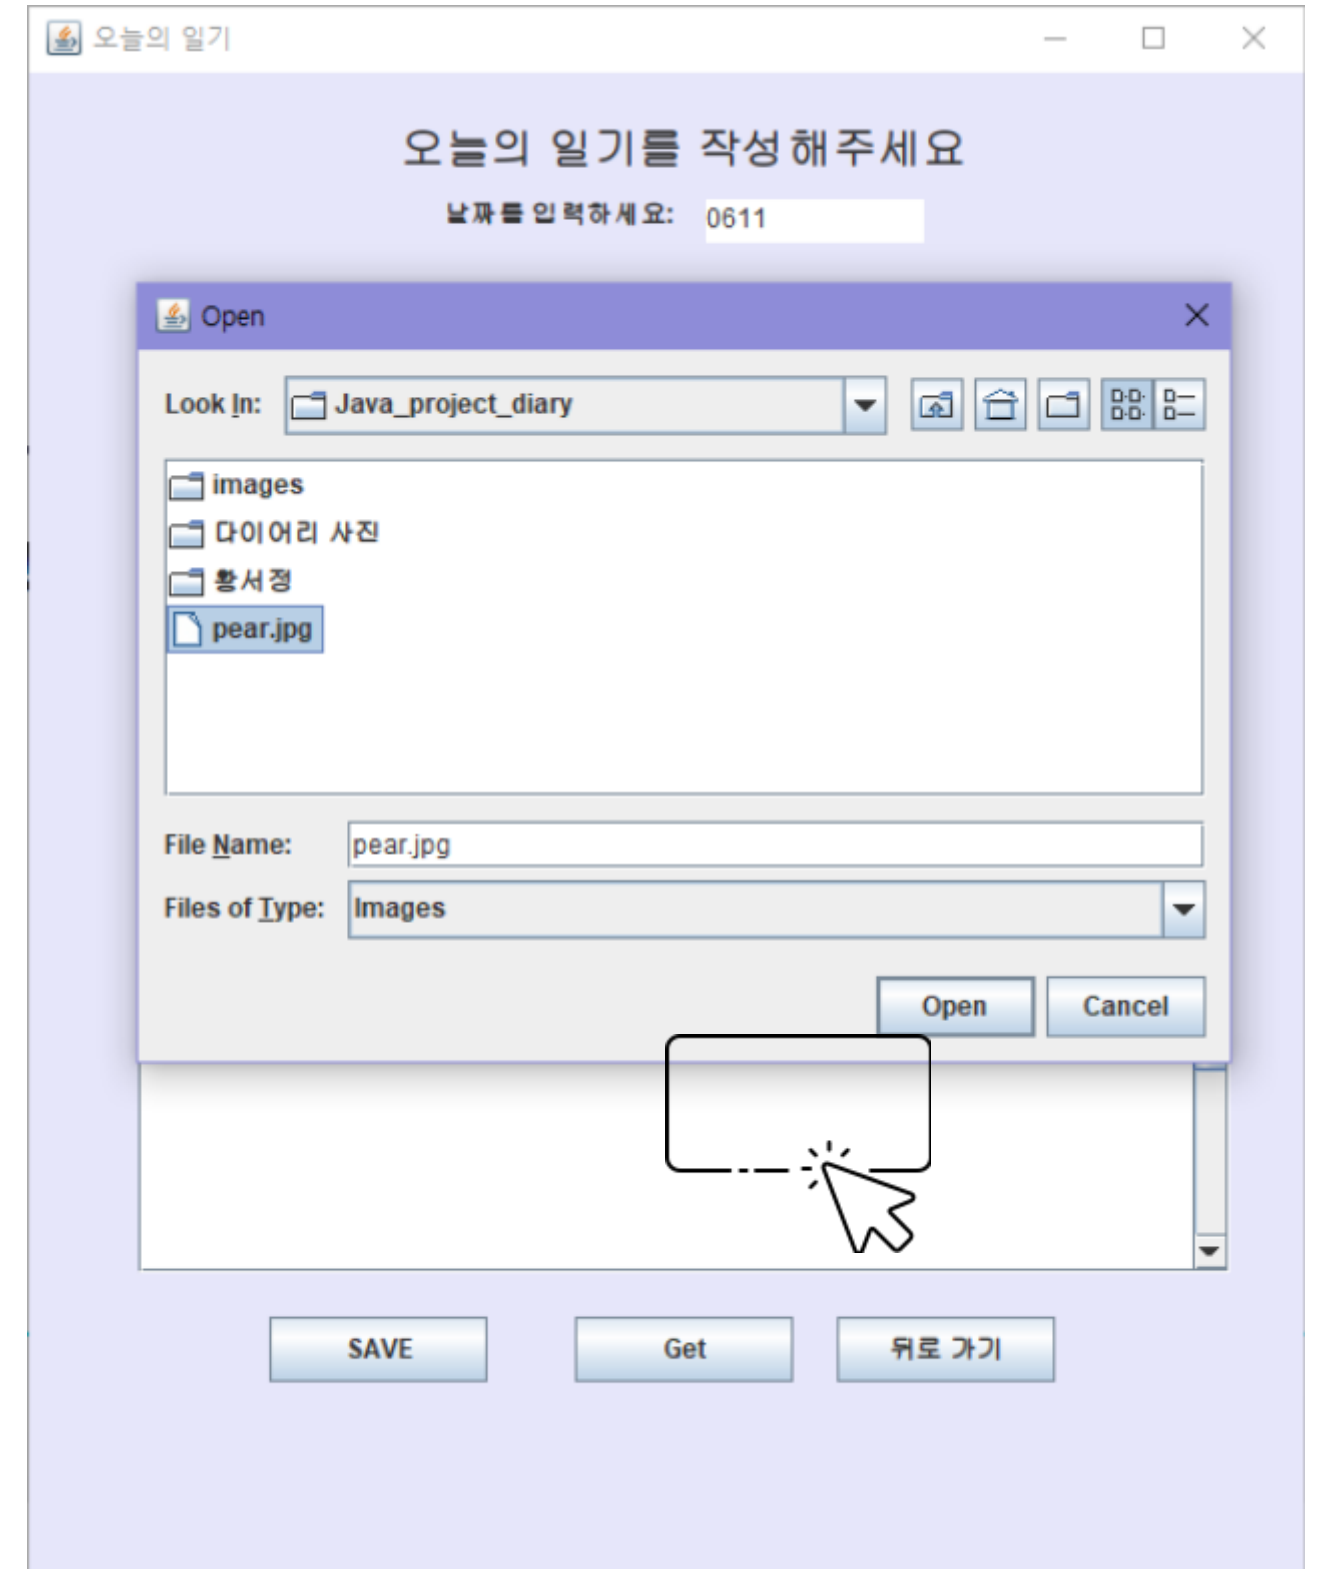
오늘의 일기

오늘의 일기를 작성해주세요

날짜를 입력하세요: 0611

Open

Look In: Java_project_diary

images
다이어리 사진
황서정
pear.jpg

File Name: pear.jpg

Files of Type: Images

Open Cancel

SAVE Get 뒤로 가기